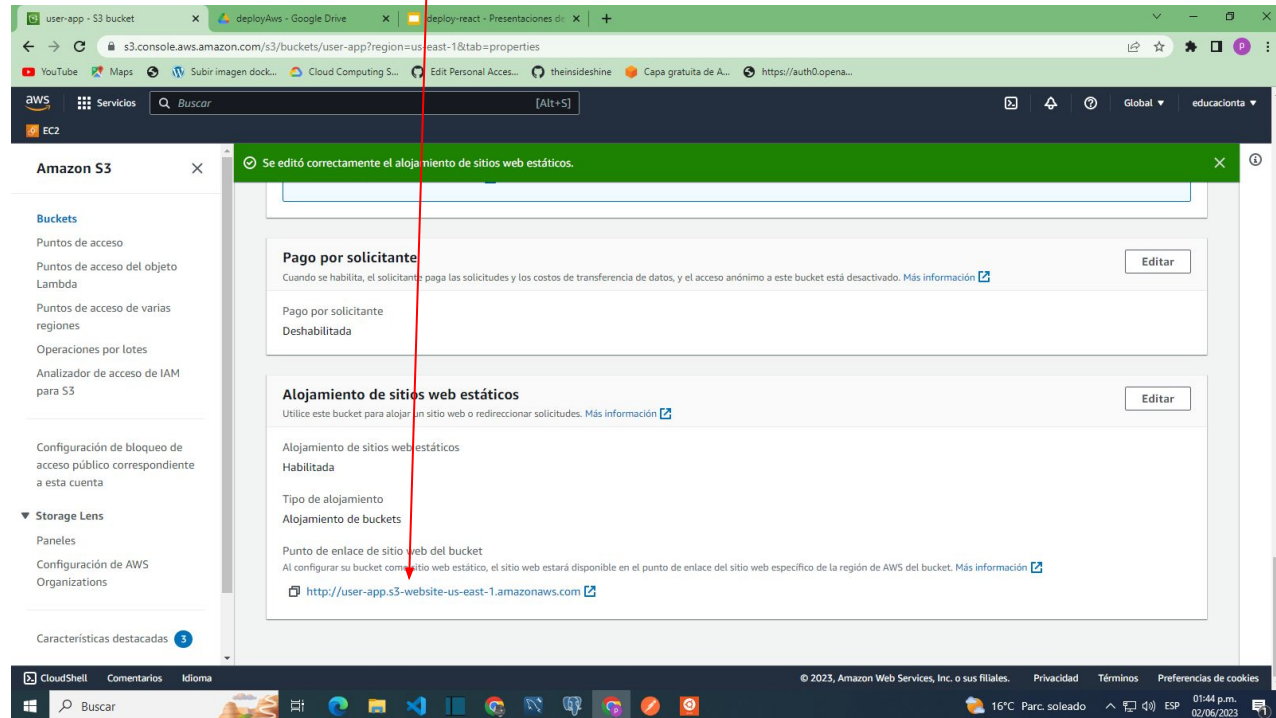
user-app - S3 bucket × deployAws - Google Drive × deploy-react - Presentaciones de × +

s3.console.aws.amazon.com/s3/buckets/user-app?region=us-east-1&tab=properties

YouTube Maps Subir imagen dock... Cloud Computing S... Edit Personal Acces... theinsideshine Capa gratuita de A... https://auth0.opena...

aws Servicios Buscar [Alt+S] Global ▼ educacionta ▼

EC2

Amazon S3 ×

Buckets
Puntos de acceso
Puntos de acceso del objeto Lambda
Puntos de acceso de varias regiones
Operaciones por lotes
Analizador de acceso de IAM para S3

Configuración de bloqueo de acceso público correspondiente a esta cuenta

▼ Storage Lens
Paneles
Configuración de AWS Organizations

Características destacadas 3

Se editó correctamente el alojamiento de sitios web estáticos.

Pago por solicitante
Cuando se habilita, el solicitante paga las solicitudes y los costos de transferencia de datos, y el acceso anónimo a este bucket está desactivado. Más información

Editar

Pago por solicitante
Deshabilitada

Alojamiento de sitios web estáticos
Utilice este bucket para alojar un sitio web o redireccionar solicitudes. Más información

Editar

Alojamiento de sitios web estáticos
Habilitada

Tipo de alojamiento
Alojamiento de buckets

Punto de enlace de sitio web del bucket
Al configurar su bucket como sitio web estático, el sitio web estará disponible en el punto de enlace del sitio web específico de la región de AWS del bucket. Más información

http://user-app.s3-website-us-east-1.amazonaws.com

CloudShell Comentarios Idioma © 2023, Amazon Web Services, Inc. o sus filiales. Privacidad Términos Preferencias de cookies

Buscar 16°C Parc. soleado ESP 01:44 p.m. 02/06/2023